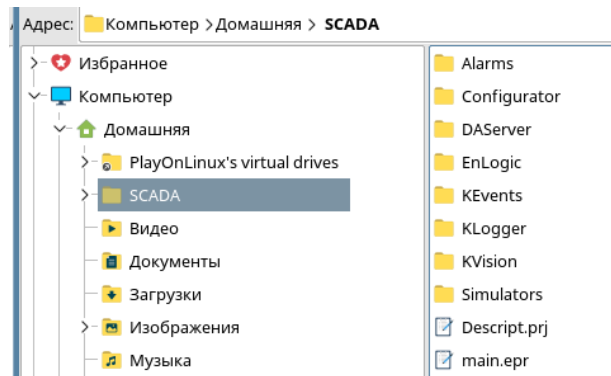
Адрес: Компьютер > Домашняя > SCADA

Избранное
Компьютер
Домашняя
PlayOnLinux's virtual drives
SCADA
Видео
Документы
Загрузки
Изображения
Музыка

Alarms
Configurator
DAServer
EnLogic
KEvents
KLogger
KVision
Simulators
Descript.prj
main.epr